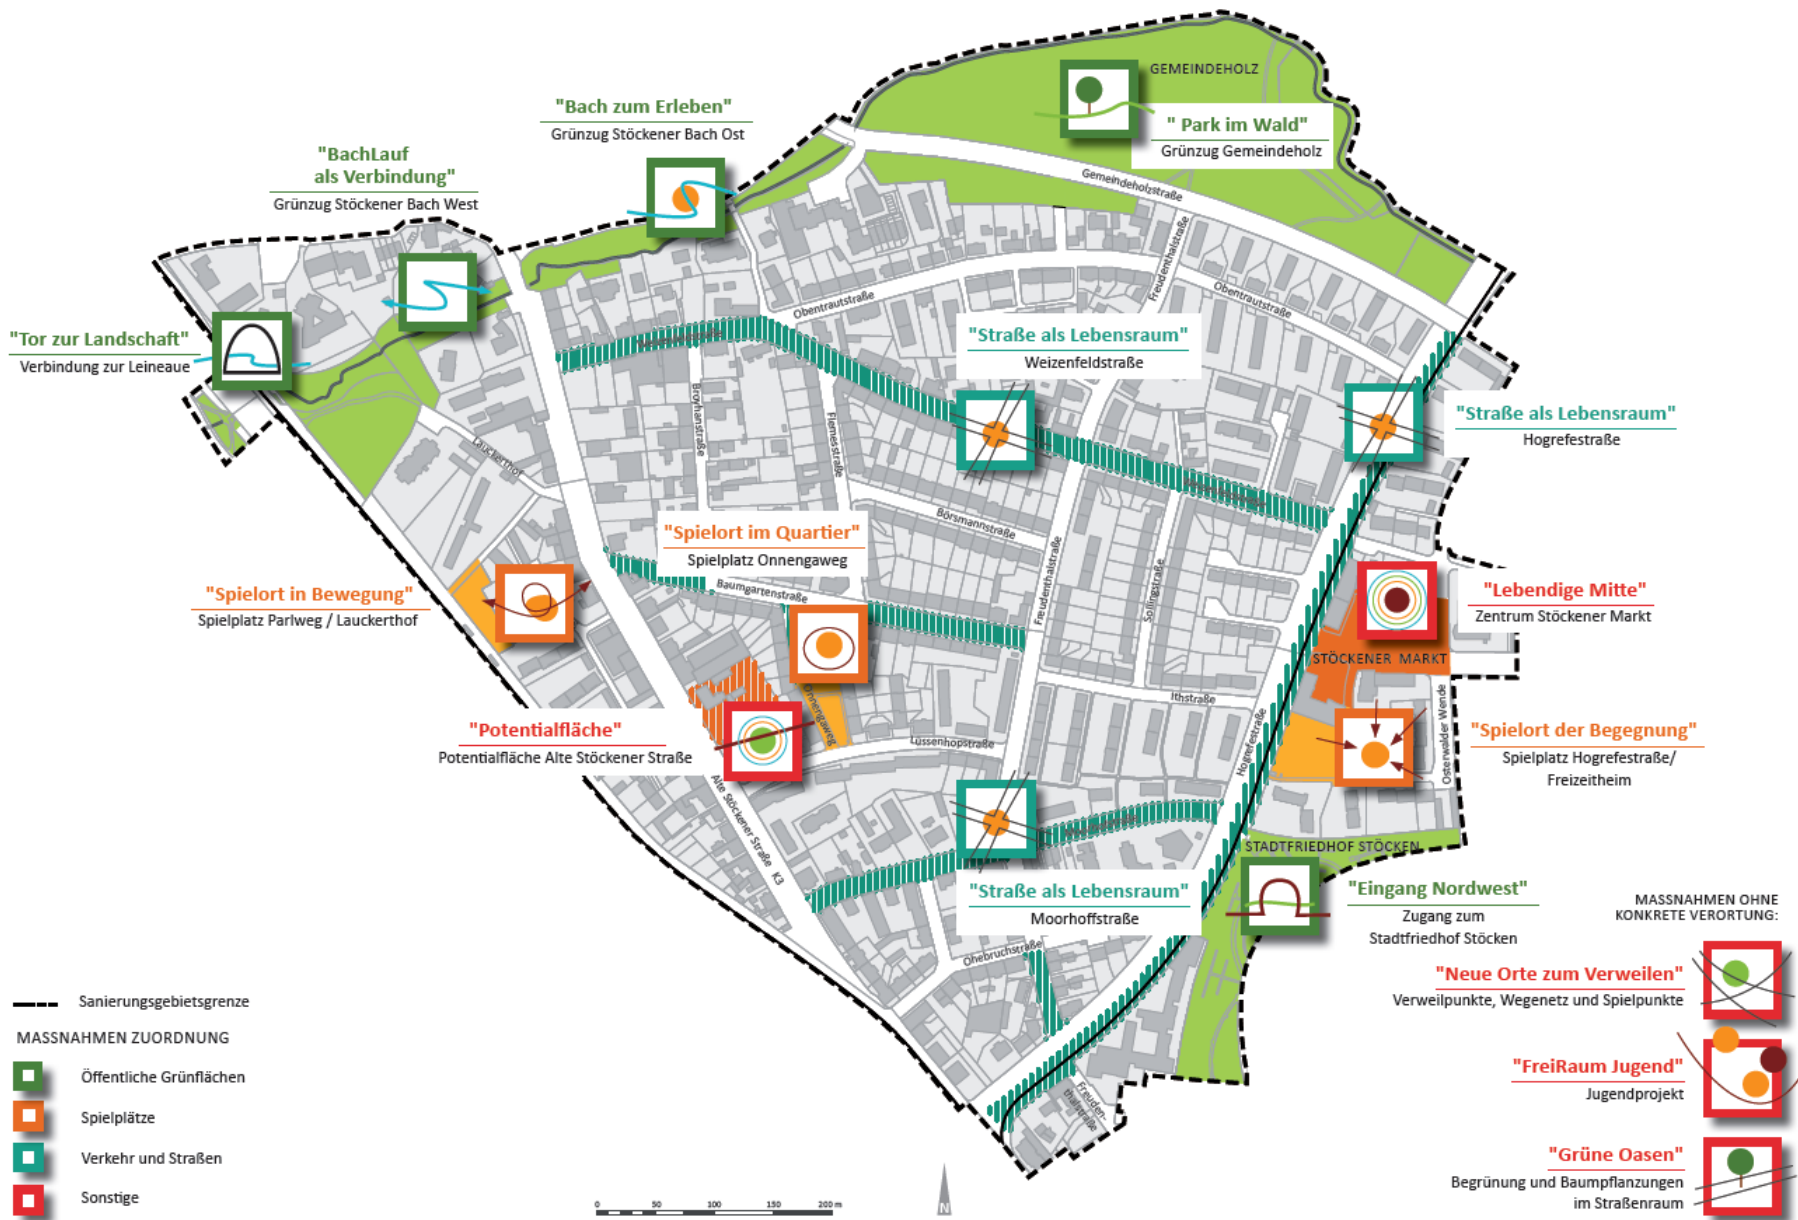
GEMEINDEHOLZ

" Park im Wald"
Grünzug Gemeindeholz

"Bach zum Erleben"
Grünzug Stöckener Bach Ost

"BachLauf als Verbindung"
Grünzug Stöckener Bach West

"Tor zur Landschaft"
Verbindung zur Leineaue

Gemeindeholzstraße
Obentrautstraße
Obentrautstraße
Freudenthalstraße
Brohanstraße
Fliemesstraße
Lauckerthof
Börsmannstraße
Baumgartenstraße
Freudenthalstraße
Sollingstraße
Ithstraße
Hogrefestraße
Onnengaweg
Lüssenhopstraße
Alte Stöckener Straße K3
Ohebruchstraße
Freudenthalstraße
Osterwalder Wende

"Straße als Lebensraum"
Weizenfeldstraße

"Straße als Lebensraum"
Hogrefestraße

"Spielort im Quartier"
Spielplatz Onnengaweg

"Spielort in Bewegung"
Spielplatz Parlweg / Lauckerthof

"Lebendige Mitte"
Zentrum Stöckener Markt

STÖCKENER MARKT

"Potentialfläche"
Potentialfläche Alte Stöckener Straße

"Spielort der Begegnung"
Spielplatz Hogrefestraße/ Freizeitheim

STADTFRIEDHOF STÖCKEN

"Straße als Lebensraum"
Moorhoffstraße

"Eingang Nordwest"
Zugang zum Stadtfriedhof Stöcken

MASSNAHMEN OHNE KONKRETE VERORTUNG:

"Neue Orte zum Verweilen"
Verweilpunkte, Wegenetz und Spielpunkte

"FreiRaum Jugend"
Jugendprojekt

"Grüne Oasen"
Begrünung und Baumpflanzungen im Straßenraum

Sanierungsgebietsgrenze

MASSNAHMEN ZUORDNUNG
Öffentliche Grünflächen
Spielplätze
Verkehr und Straßen
Sonstige

0 50 100 150 200 m
N